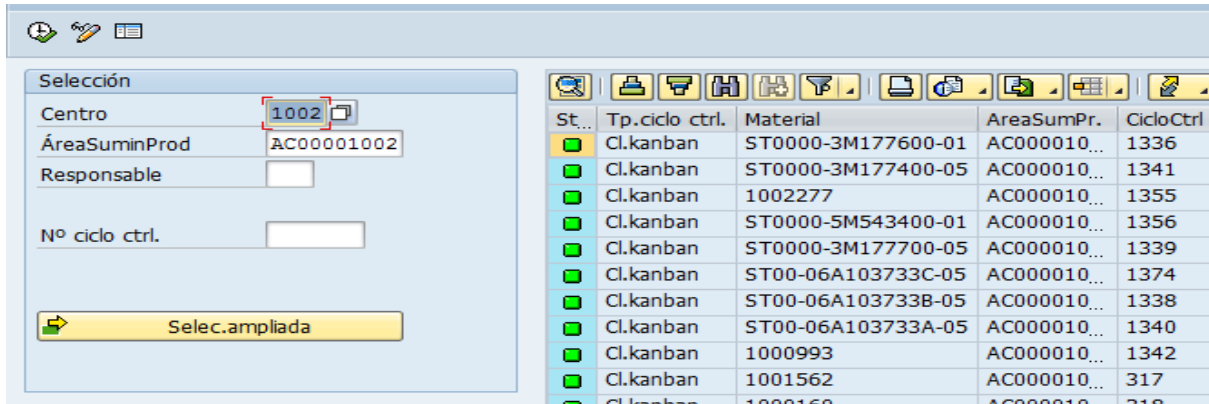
Selección

Centro 1002
ÁreaSuminProd AC00001002
Responsable

Nº ciclo ctrl.

Selec.ampliada

| St... | Tp.ciclo ctrl. | Material | AreaSumPr. | CicloCtrl |
|---|---|---|---|---|
| | Cl.kanban | ST0000-3M177600-01 | AC000010... | 1336 |
| | Cl.kanban | ST0000-3M177400-05 | AC000010... | 1341 |
| | Cl.kanban | 1002277 | AC000010... | 1355 |
| | Cl.kanban | ST0000-5M543400-01 | AC000010... | 1356 |
| | Cl.kanban | ST0000-3M177700-05 | AC000010... | 1339 |
| | Cl.kanban | ST00-06A103733C-05 | AC000010... | 1374 |
| | Cl.kanban | ST00-06A103733B-05 | AC000010... | 1338 |
| | Cl.kanban | ST00-06A103733A-05 | AC000010... | 1340 |
| | Cl.kanban | 1000993 | AC000010... | 1342 |
| | Cl.kanban | 1001562 | AC000010... | 317 |
| | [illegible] | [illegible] | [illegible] | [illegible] |